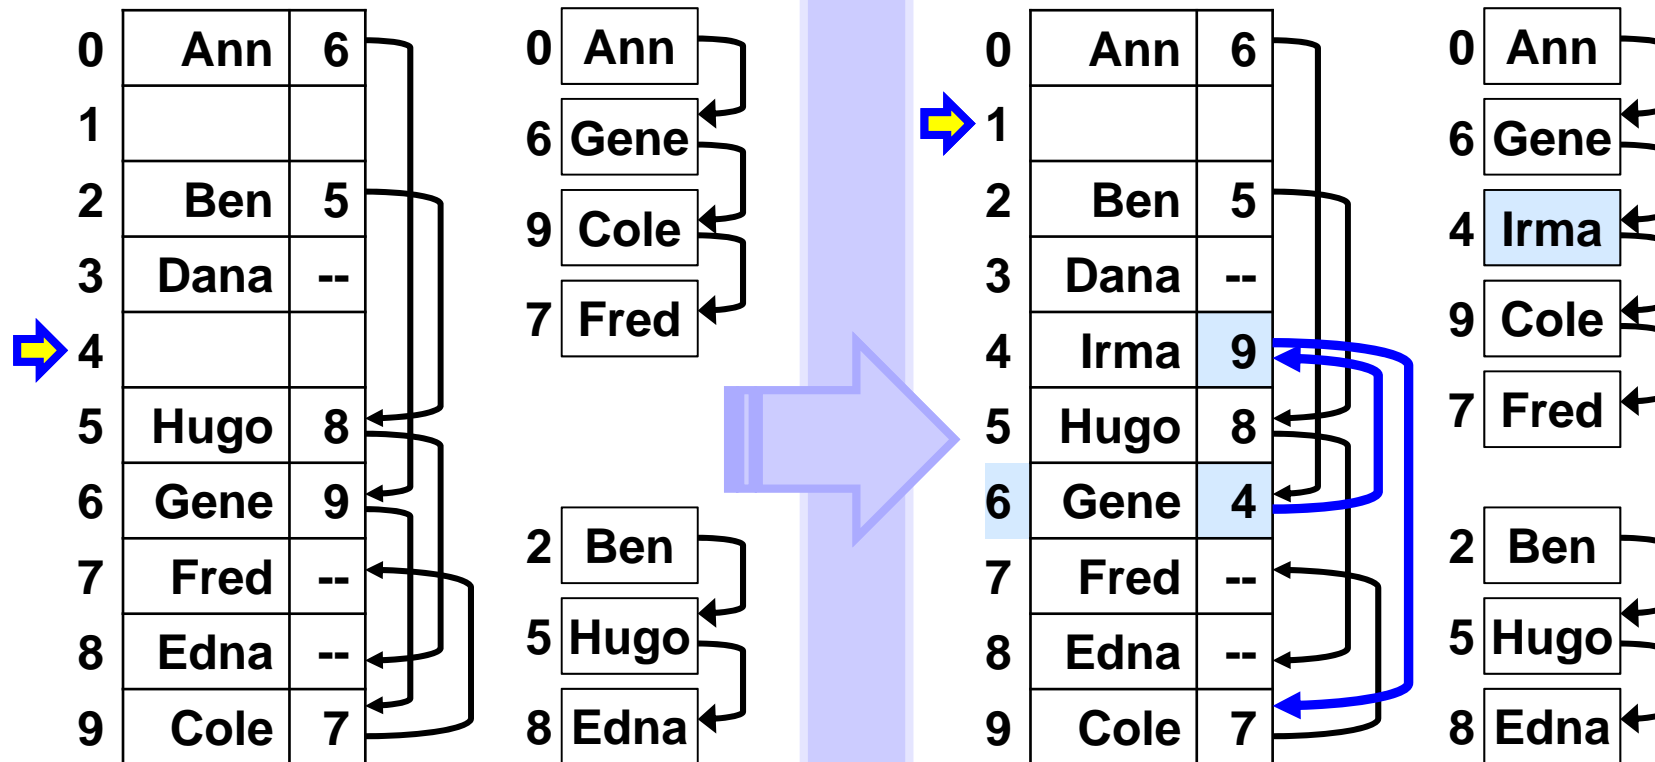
| 0 | Ann | 6 |
|---|---|---|
| 1 | | |
| 2 | Ben | 5 |
| 3 | Dana | -- |
| 4 | | |
| 5 | Hugo | 8 |
| 6 | Gene | 9 |
| 7 | Fred | -- |
| 8 | Edna | -- |
| 9 | Cole | 7 |

0 Ann
6 Gene
9 Cole
7 Fred

2 Ben
5 Hugo
8 Edna

| 0 | Ann | 6 |
|---|---|---|
| 1 | | |
| 2 | Ben | 5 |
| 3 | Dana | -- |
| 4 | Irma | 9 |
| 5 | Hugo | 8 |
| 6 | Gene | 4 |
| 7 | Fred | -- |
| 8 | Edna | -- |
| 9 | Cole | 7 |

0 Ann
6 Gene
4 Irma
9 Cole
7 Fred

2 Ben
5 Hugo
8 Edna